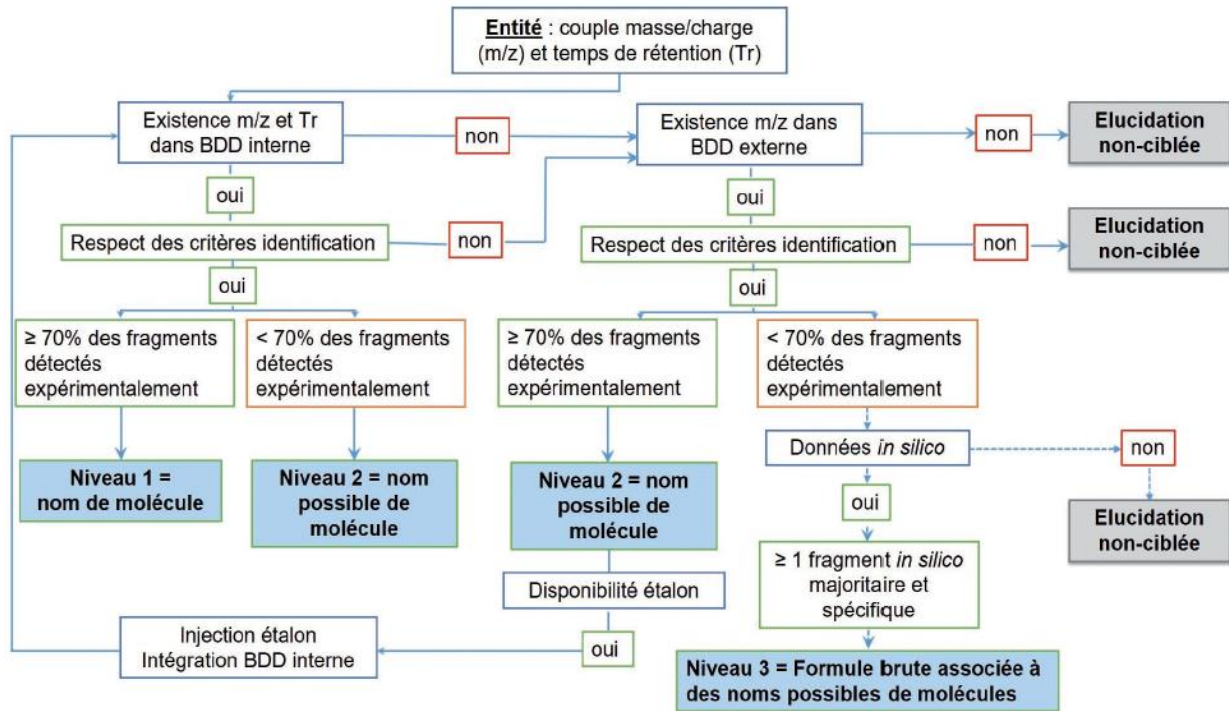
Entité : couple masse/charge (m/z) et temps de rétention (Tr)

Existence m/z et Tr dans BDD interne

non

Existence m/z dans BDD externe

non

Elucidation non-ciblée

oui

oui

Respect des critères identification

non

Respect des critères identification

non

Elucidation non-ciblée

oui

oui

≥ 70% des fragments détectés expérimentalement

< 70% des fragments détectés expérimentalement

≥ 70% des fragments détectés expérimentalement

< 70% des fragments détectés expérimentalement

Données *in silico*

non

Niveau 1 = nom de molécule

Niveau 2 = nom possible de molécule

Niveau 2 = nom possible de molécule

oui

Elucidation non-ciblée

≥ 1 fragment *in silico* majoritaire et spécifique

Disponibilité étalon

Injection étalon Intégration BDD interne

oui

Niveau 3 = Formule brute associée à des noms possibles de molécules